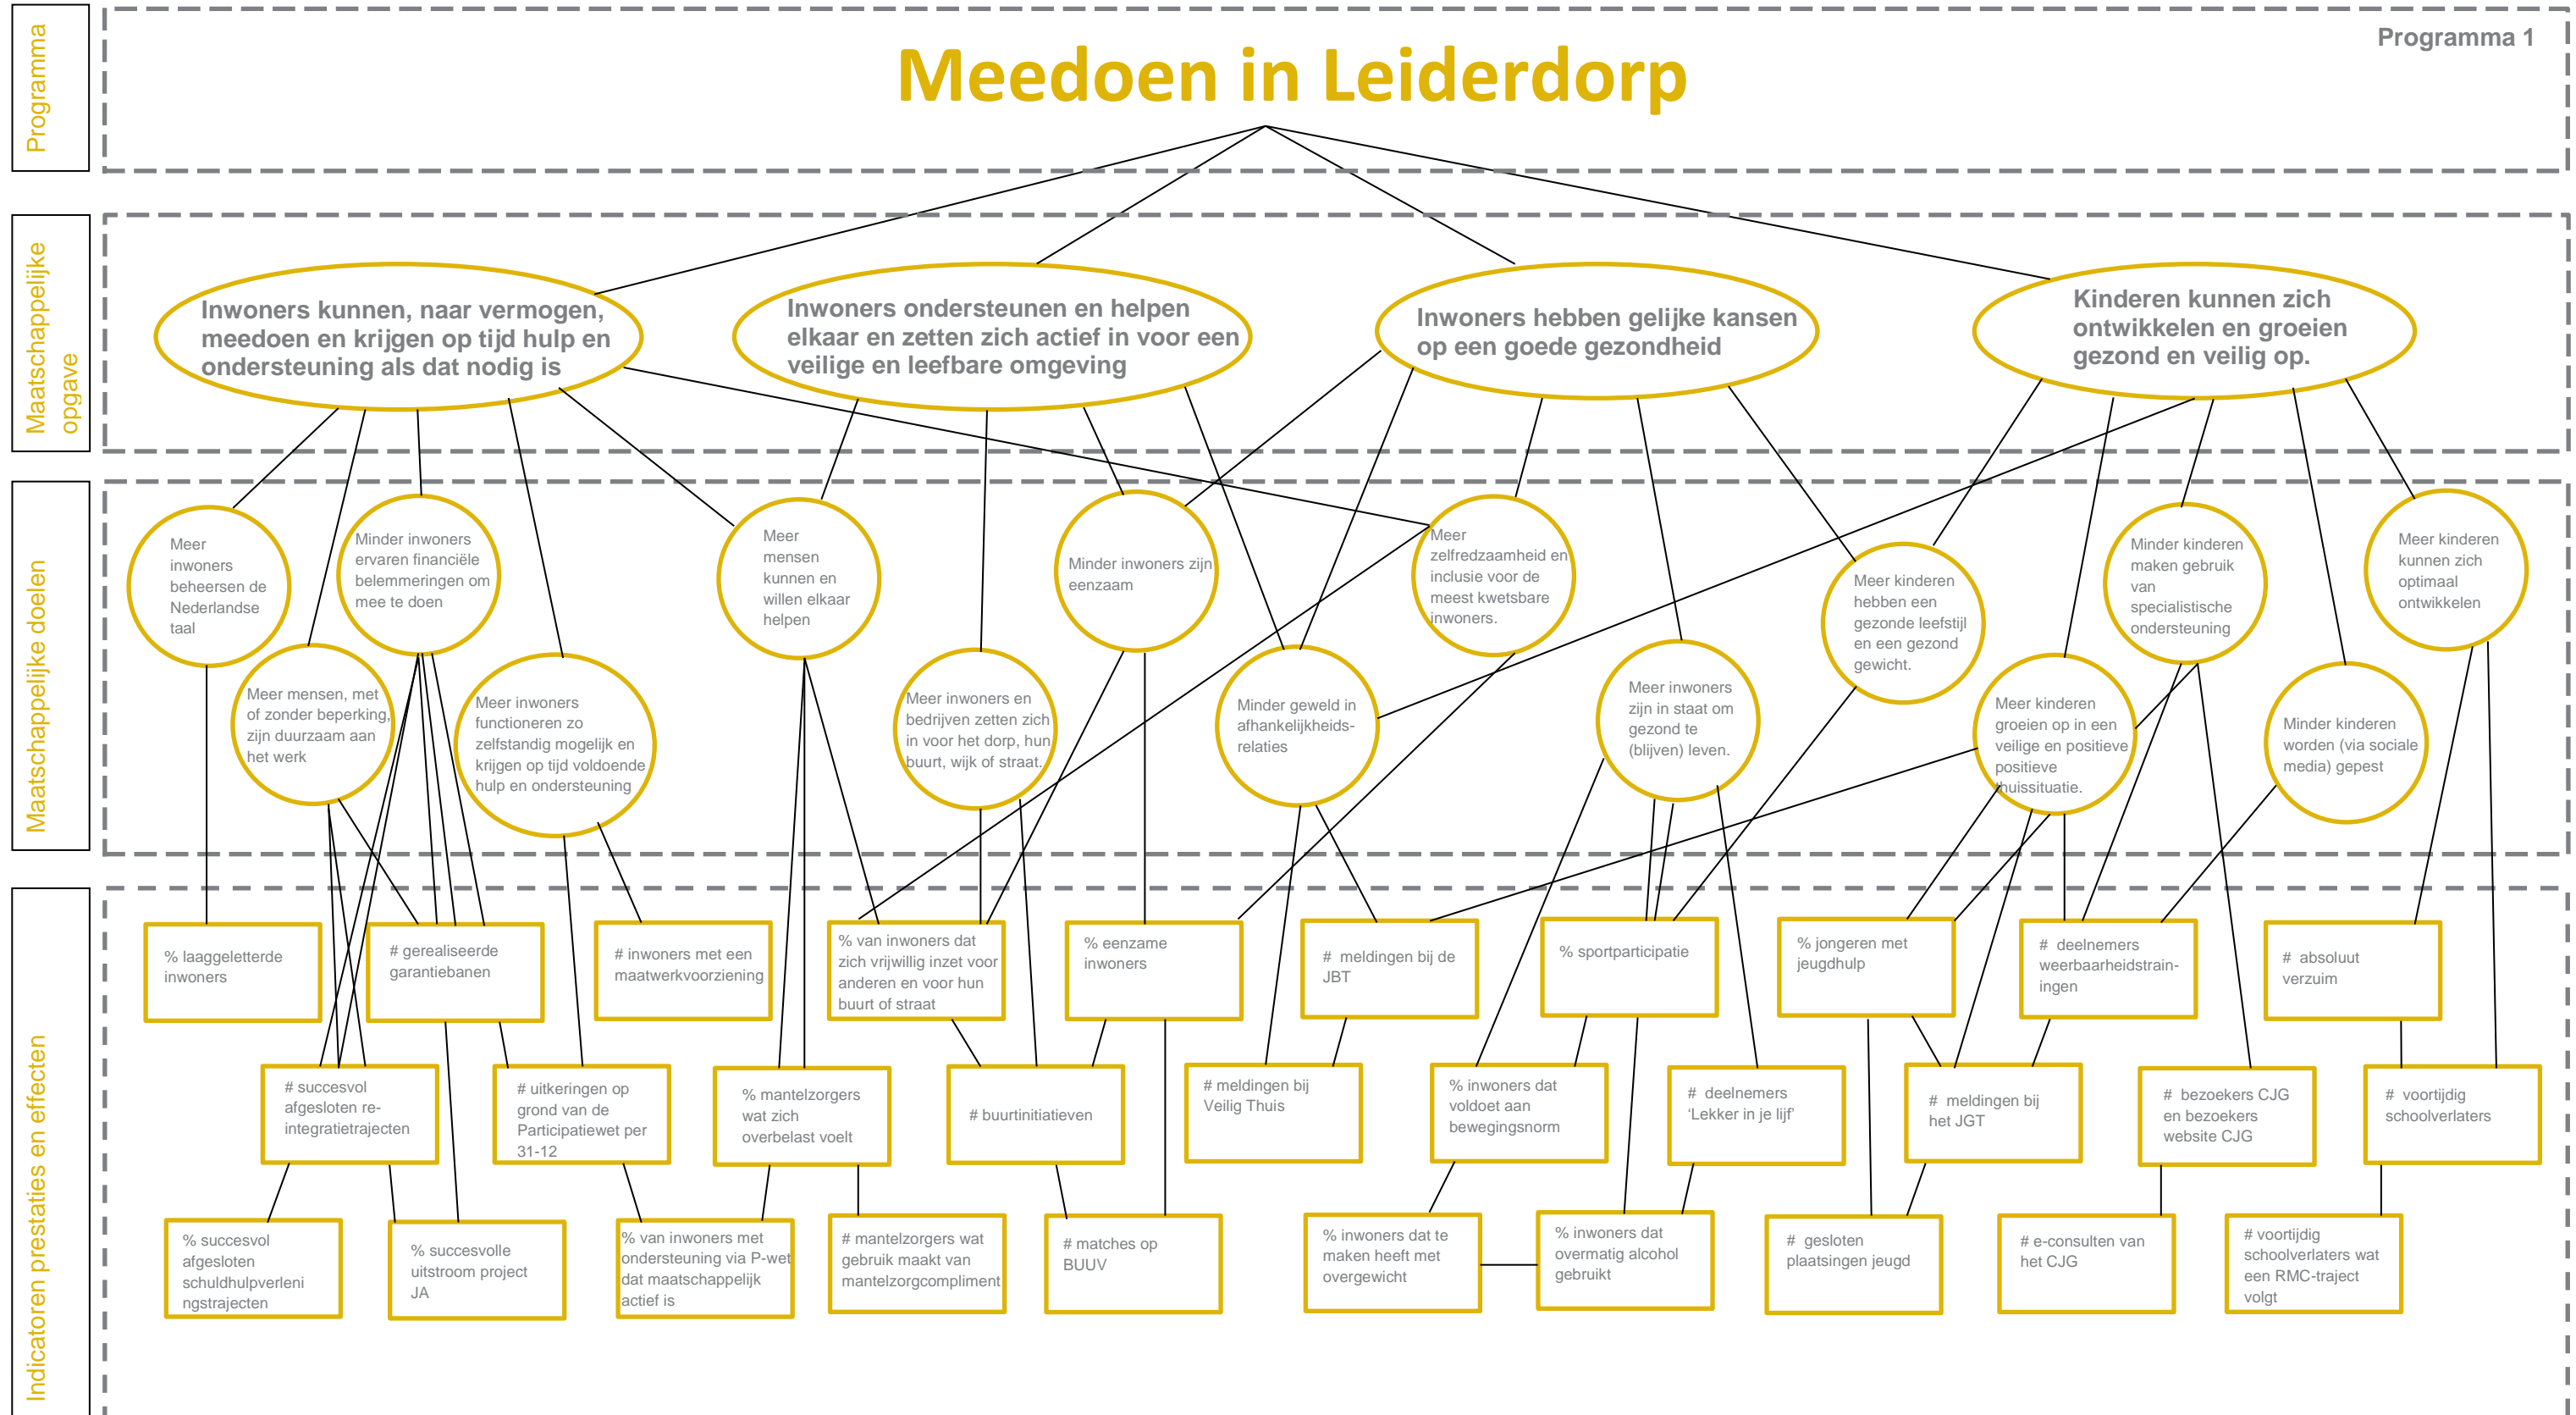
Programma

Meedoen in Leiderdorp

Programma 1

Maatschappelijke opgave

Inwoners kunnen, naar vermogen, meedoen en krijgen op tijd hulp en ondersteuning als dat nodig is

Inwoners ondersteunen en helpen elkaar en zetten zich actief in voor een veilige en leefbare omgeving

Inwoners hebben gelijke kansen op een goede gezondheid

Kinderen kunnen zich ontwikkelen en groeien gezond en veilig op.

Maatschappelijke doelen

Meer inwoners beheersen de Nederlandse taal

Minder inwoners ervaren financiële belemmeringen om mee te doen

Meer mensen kunnen en willen elkaar helpen

Minder inwoners zijn eenzaam

Meer zelfredzaamheid en inclusie voor de meest kwetsbare inwoners.

Meer kinderen hebben een gezonde leefstijl en een gezond gewicht.

Minder kinderen maken gebruik van specialistische ondersteuning

Meer kinderen kunnen zich optimaal ontwikkelen

Meer mensen, met of zonder beperking, zijn duurzaam aan het werk

Meer inwoners functioneren zo zelfstandig mogelijk en krijgen op tijd voldoende hulp en ondersteuning

Meer inwoners en bedrijven zetten zich in voor het dorp, hun buurt, wijk of straat.

Minder geweld in afhankelijkheids-relaties

Meer inwoners zijn in staat om gezond te (blijven) leven.

Meer kinderen groeien op in een veilige en positieve positieve thuissituatie.

Minder kinderen worden (via sociale media) gepest

Indicatoren prestaties en effecten

% laaggeletterde inwoners

# gerealiseerde garantiebanen

# inwoners met een maatwerkvoorziening

% van inwoners dat zich vrijwillig inzet voor anderen en voor hun buurt of straat

% eenzame inwoners

# meldingen bij de JBT

% sportparticipatie

% jongeren met jeugdhulp

# deelnemers weerbaarheidstrain-ingen

# absoluut verzuim

# succesvol afgesloten re-integratietrajecten

# uitkeringen op grond van de Participatiewet per 31-12

% mantelzorgers wat zich overbelast voelt

# buurtinitiatieven

# meldingen bij Veilig Thuis

% inwoners dat voldoet aan bewegingsnorm

# deelnemers 'Lekker in je lijf'

# meldingen bij het JGT

# bezoekers CJG en bezoekers website CJG

# voortijdig schoolverlaters

% succesvol afgesloten schuldhulpverleningstrajecten

% succesvolle uitstroom project JA

% van inwoners met ondersteuning via P-wet dat maatschappelijk actief is

# mantelzorgers wat gebruik maakt van mantelzorgcompliment

# matches op BUUV

% inwoners dat te maken heeft met overgewicht

% inwoners dat overmatig alcohol gebruikt

# gesloten plaatsingen jeugd

# e-consulten van het CJG

# voortijdig schoolverlaters wat een RMC-traject volgt